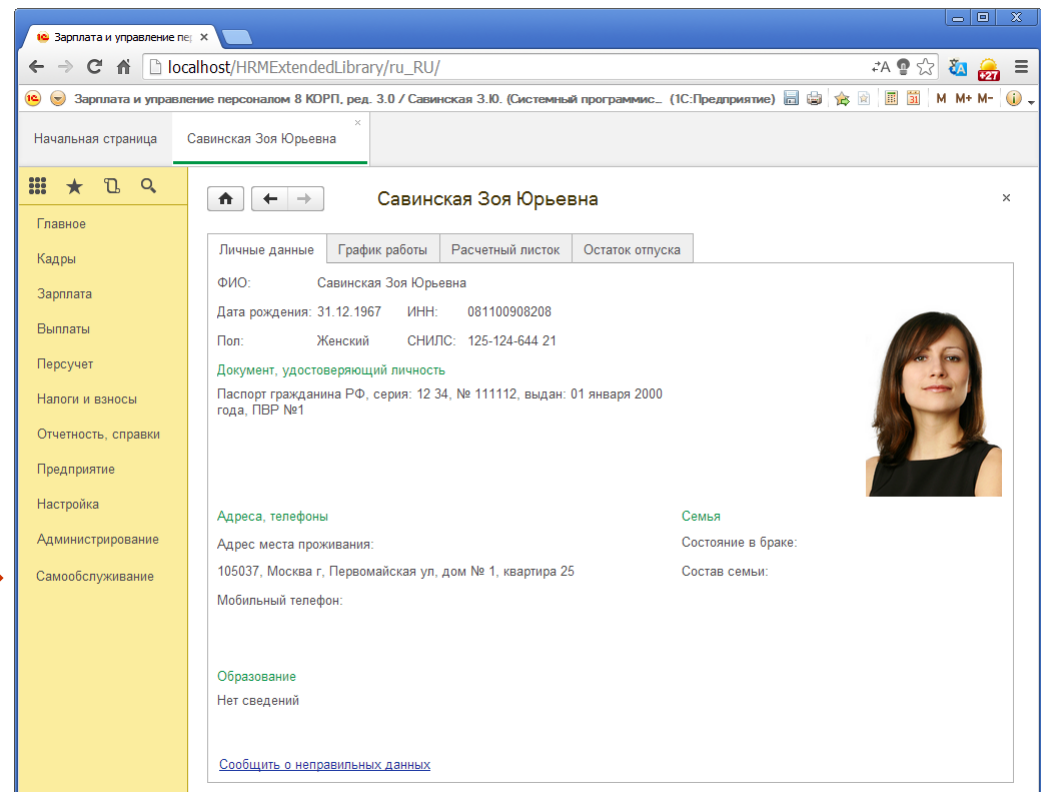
Зарплата и управление пер ×

localhost/HRMExtendedLibrary/ru_RU/

+27

Зарплата и управление персоналом 8 КОРП, ред. 3.0 / Савинская З.Ю. (Системный программис... (1С:Предприятие)

31

M M+ M-

Начальная страница

Савинская Зоя Юрьевна ×

Главное

Кадры

Зарплата

Выплаты

Персучет

Налоги и взносы

Отчетность, справки

Предприятие

Настройка

Администрирование

Самообслуживание

Савинская Зоя Юрьевна ×

Личные данные | График работы | Расчетный листок | Остаток отпуска

ФИО: Савинская Зоя Юрьевна

Дата рождения: 31.12.1967 ИНН: 081100908208

Пол: Женский СНИЛС: 125-124-644 21

Документ, удостоверяющий личность

Паспорт гражданина РФ, серия: 12 34, № 111112, выдан: 01 января 2000 года, ПВР №1

Адреса, телефоны

Адрес места проживания:

105037, Москва г, Первомайская ул, дом № 1, квартира 25

Мобильный телефон:

Семья

Состояние в браке:

Состав семьи:

Образование

Нет сведений

Сообщить о неправильных данных